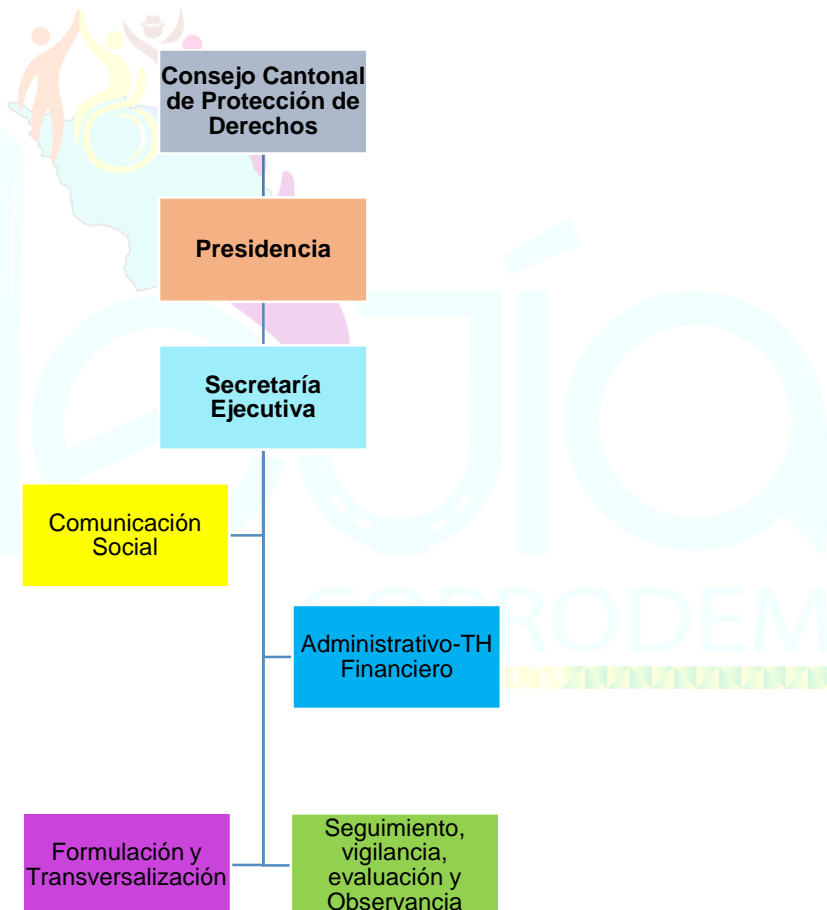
Consejo Cantonal de Protección de Derechos

Presidencia

Secretaría Ejecutiva

Comunicación Social

Administrativo-TH Financiero

Formulación y Transversalización

Seguimiento, vigilancia, evaluación y Observancia

CODRODEM